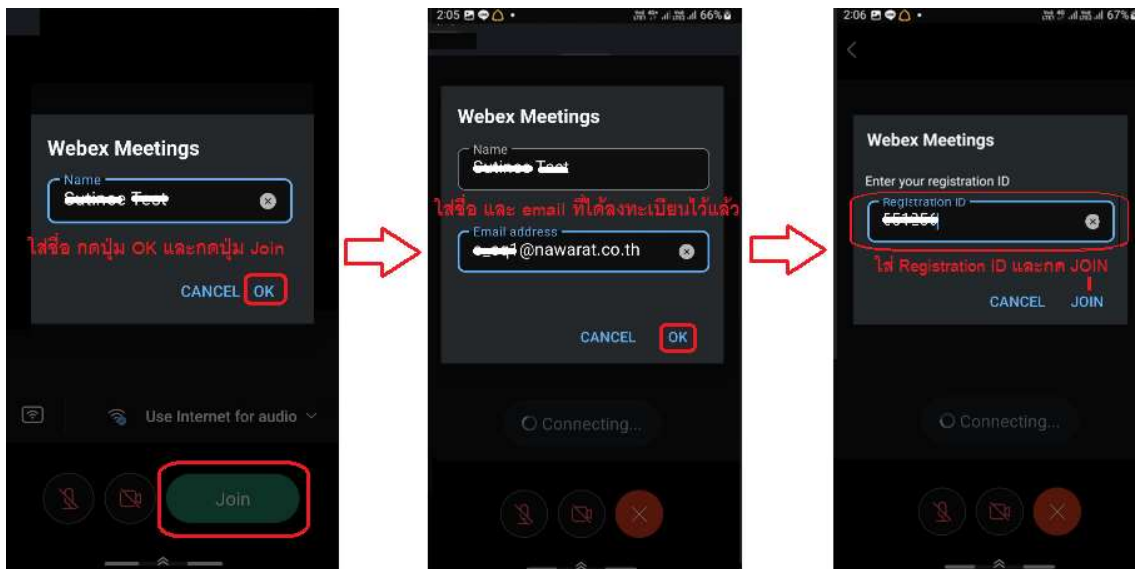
Webex Meetings
Name
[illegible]
ใส่ชื่อ กดปุ่ม OK และกดปุ่ม Join
CANCEL OK
Use Internet for audio
Join

2:05 66%
Webex Meetings
Name
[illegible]
ใส่ชื่อ และ email ที่ได้ลงทะเบียนไว้แล้ว
Email address
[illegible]@nawarat.co.th
CANCEL OK
Connecting...

2:06 67%
Webex Meetings
Enter your registration ID
Registration ID
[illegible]
ใส่ Registration ID และกด JOIN
CANCEL JOIN
Connecting...